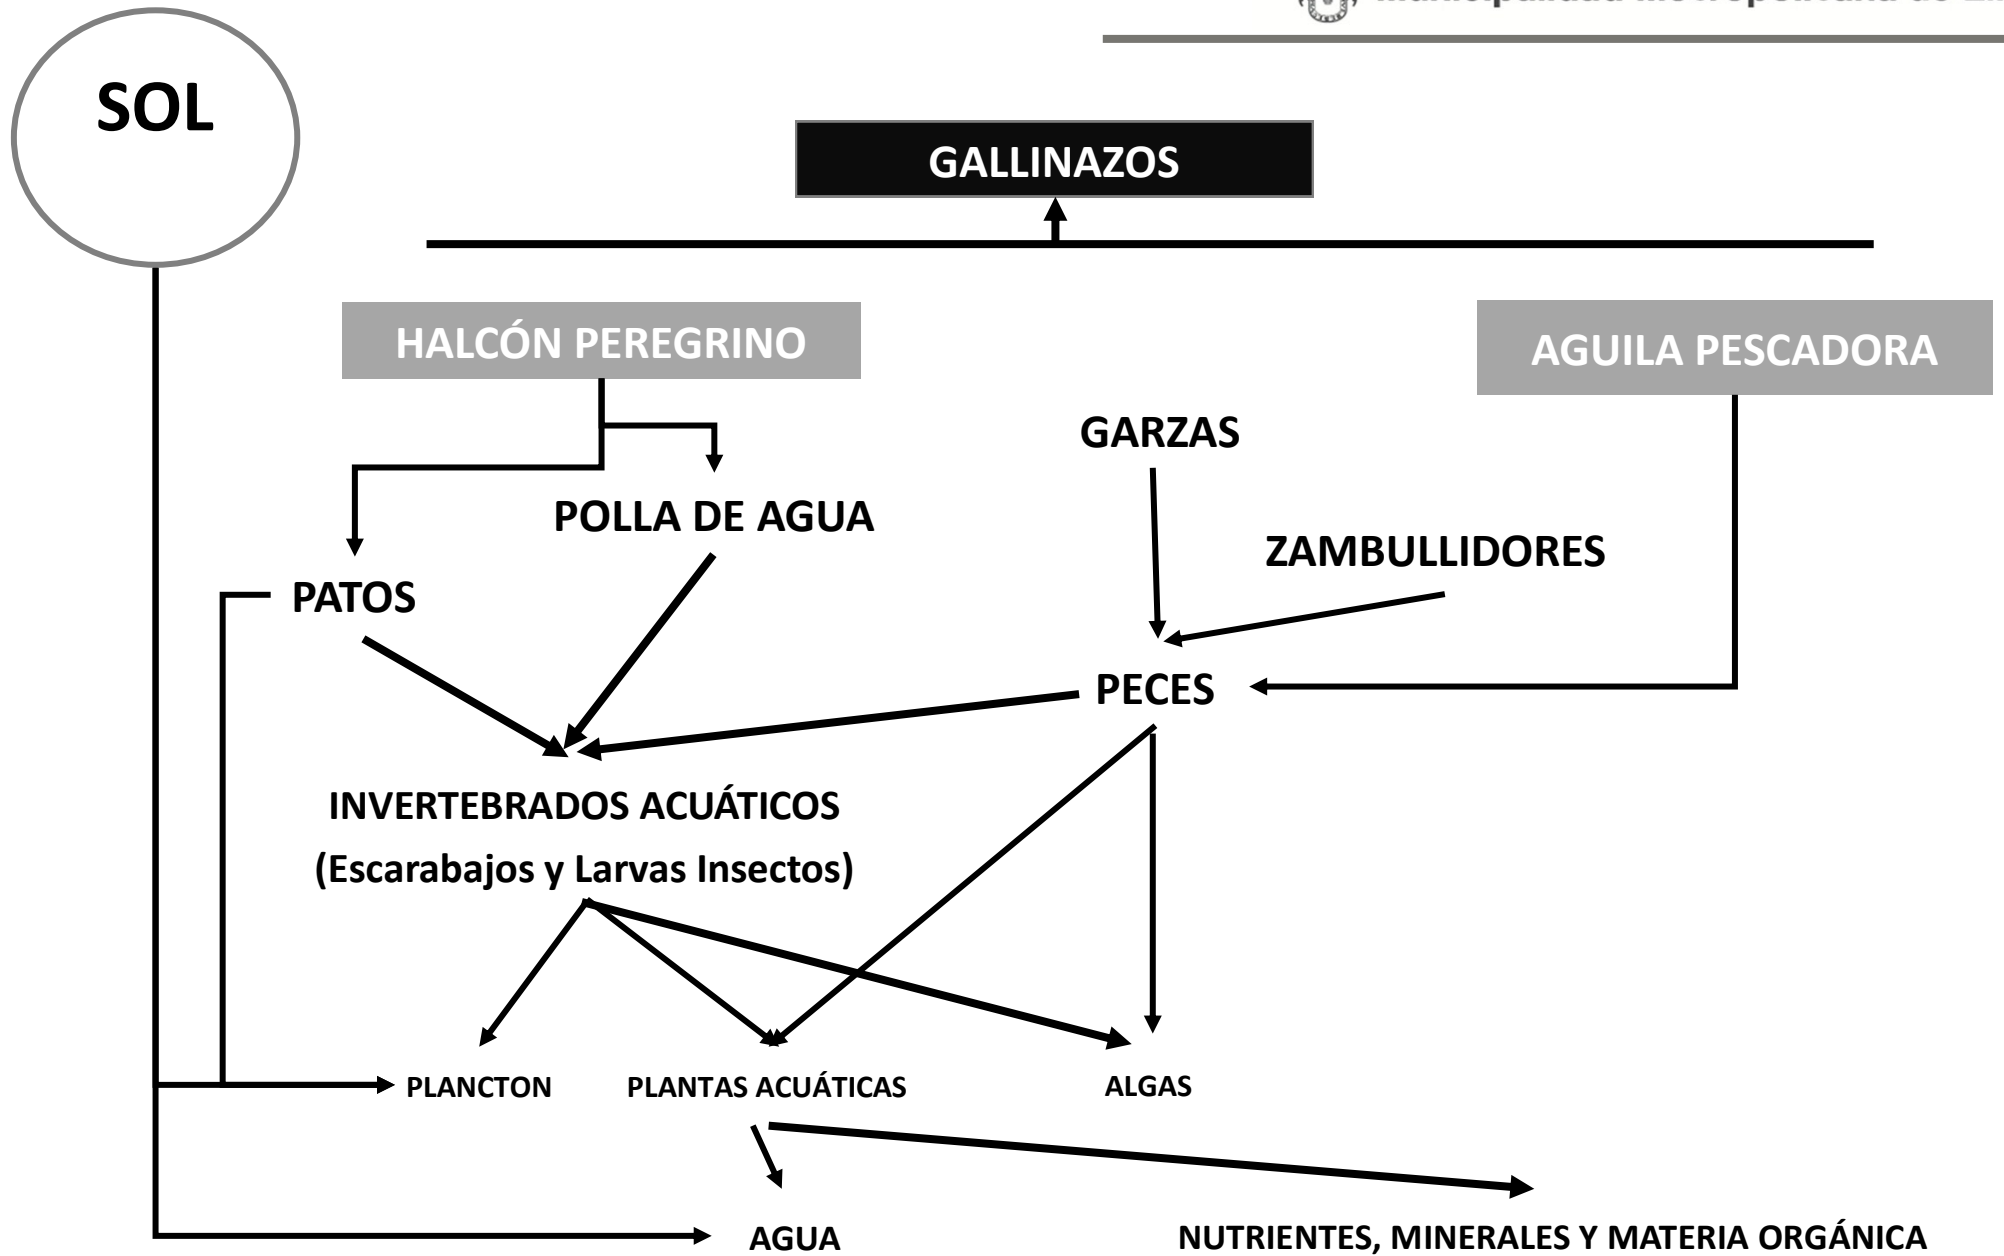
Municipalidad Metropolitana de Li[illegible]

SOL

GALLINAZOS

HALCÓN PEREGRINO

AGUILA PESCADORA

GARZAS

POLLA DE AGUA

ZAMBULLIDORES

PATOS

PECES

INVERTEBRADOS ACUÁTICOS
(Escarabajos y Larvas Insectos)

PLANCTON

PLANTAS ACUÁTICAS

ALGAS

AGUA

NUTRIENTES, MINERALES Y MATERIA ORGÁNICA